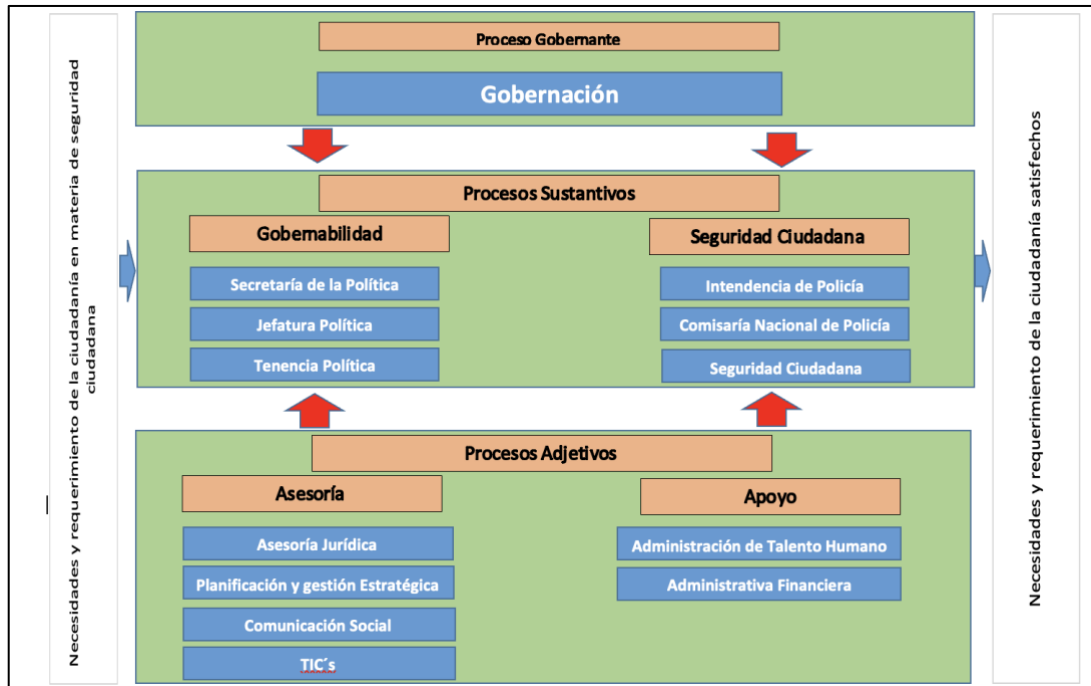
Necesidades y requerimiento de la ciudadanía en materia de seguridad ciudadana

Proceso Gobernante

Gobernación

Procesos Sustantivos

Gobernabilidad

Secretaría de la Política

Jefatura Política

Tenencia Política

Seguridad Ciudadana

Intendencia de Policía

Comisaría Nacional de Policía

Seguridad Ciudadana

Procesos Adjetivos

Asesoría

Asesoría Jurídica

Planificación y gestión Estratégica

Comunicación Social

TIC´s

Apoyo

Administración de Talento Humano

Administrativa Financiera

Necesidades y requerimiento de la ciudadanía satisfechos